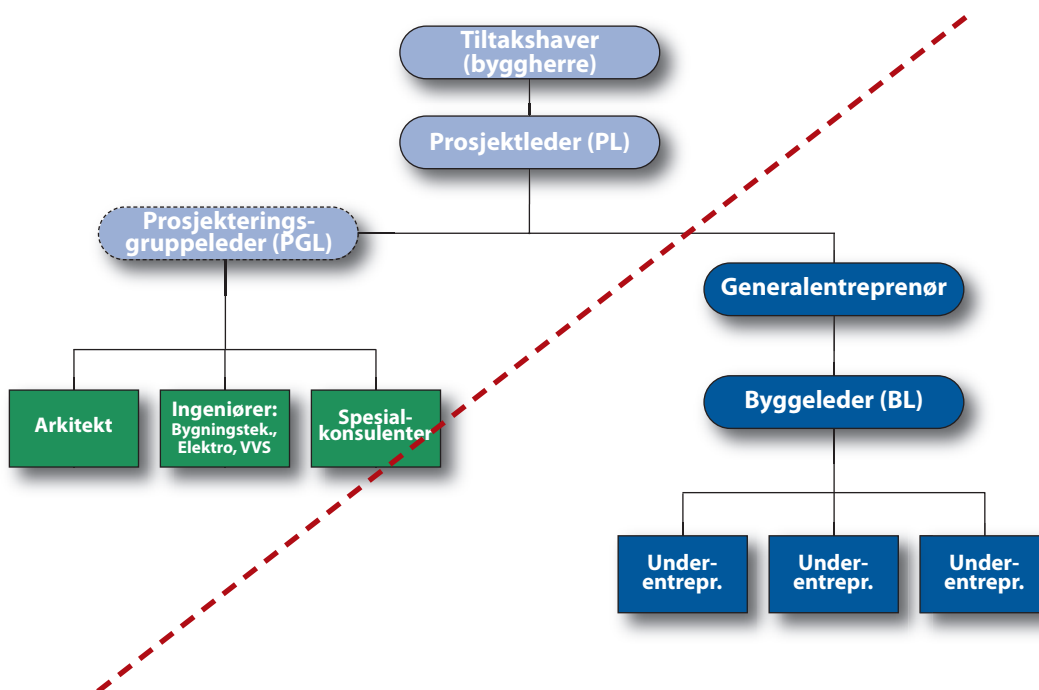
Tiltakshaver
(byggherre)

Prosjektleder (PL)

Prosjekterings-
gruppeleder (PGL)

Generalentreprenør

Arkitekt

Ingeniører:
Bygningstek.,
Elektro, VVS

Spesial-
konsulenter

Byggeleder (BL)

Under-
entrepr.

Under-
entrepr.

Under-
entrepr.